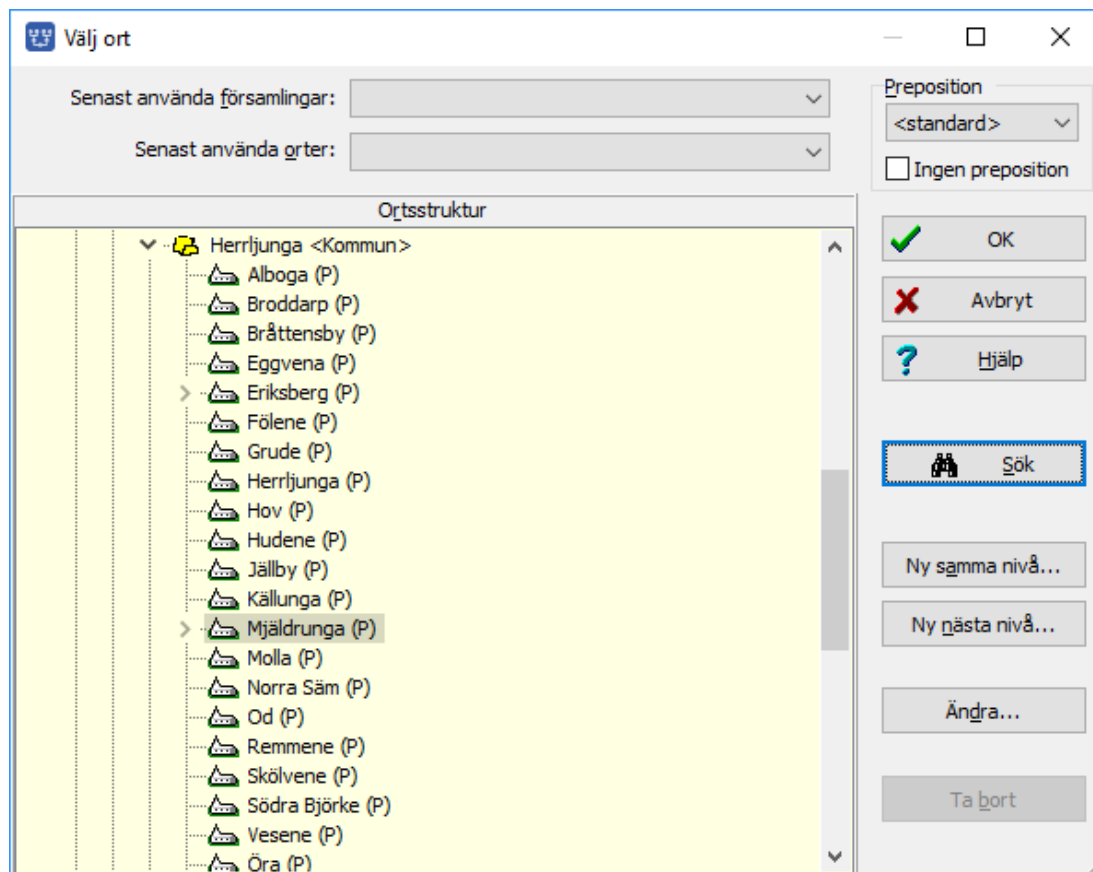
Välj ort

Senast använda församlingar:

Senast använda orter:

Preposition

<standard>

Ingen preposition

Ortsstruktur

Herrljunga <Kommun>
Alboga (P)
Broddarp (P)
Bråttensby (P)
Eggvena (P)
Eriksberg (P)
Fölene (P)
Grude (P)
Herrljunga (P)
Hov (P)
Hudene (P)
Jällby (P)
Källunga (P)
Mjäldrunga (P)
Molla (P)
Norra Säm (P)
Od (P)
Remmene (P)
Skölvene (P)
Södra Björke (P)
Vesene (P)
Öra (P)

OK

Avbryt

Hjälp

Sök

Ny samma nivå...

Ny nästa nivå...

Ändra...

Ta bort